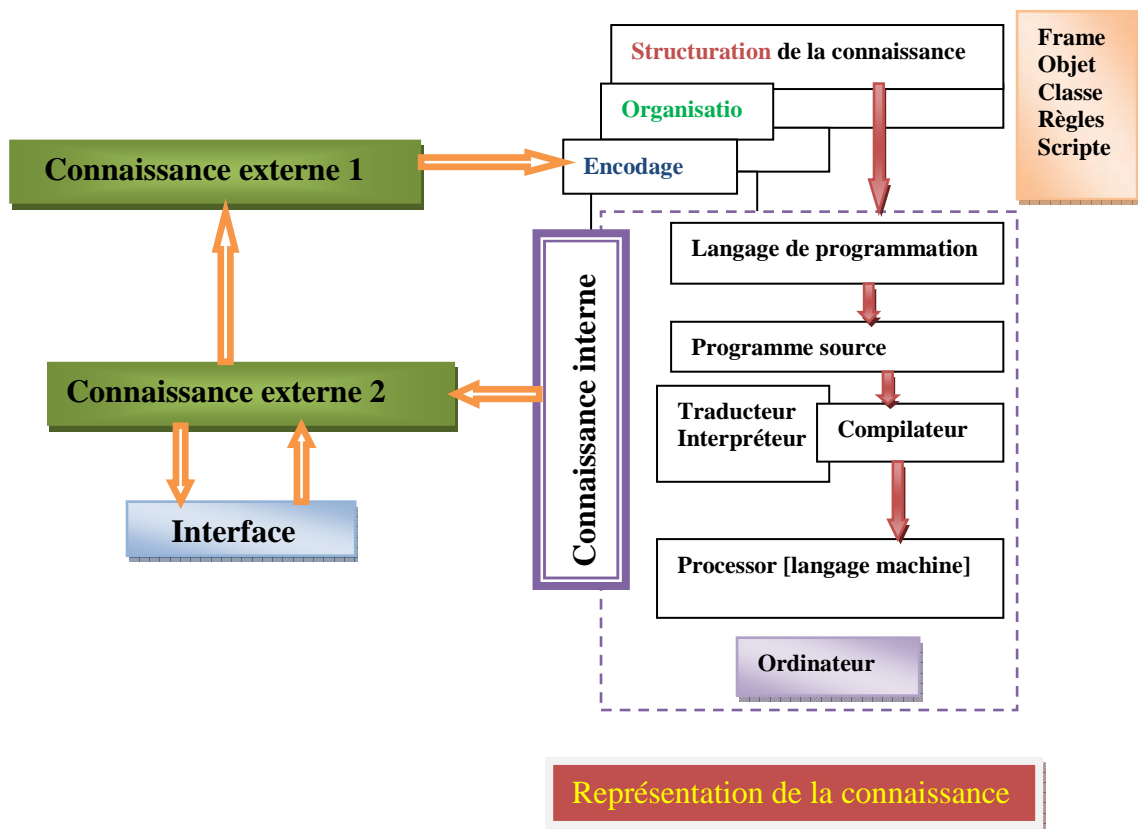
Structuration de la connaissance

Organisatio

Encodage

Frame
Objet
Classe
Règles
Scripte

Connaissance externe 1

Connaissance interne

Langage de programmation

Programme source

Traducteur
Interpréteur

Compilateur

Connaissance externe 2

Interface

Processor [langage machine]

Ordinateur

Représentation de la connaissance